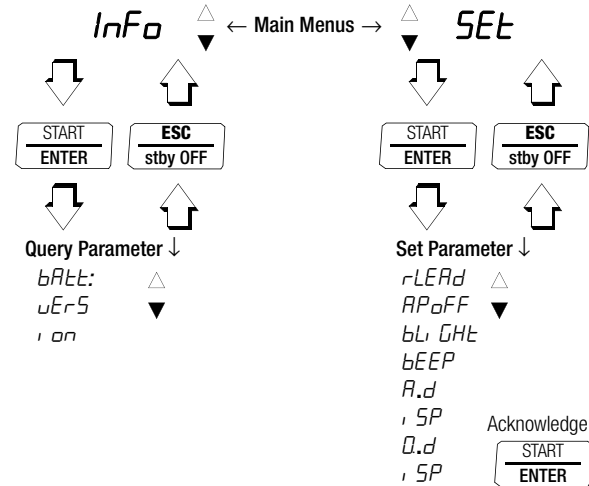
InFo △ ▼ ← Main Menus → △ ▼ SEt

START
ENTER

ESC
stby OFF

START
ENTER

ESC
stby OFF

Query Parameter ↓
bAtt: △
vErS ▼
ı on

Set Parameter ↓
rLEAd △
APoFF ▼
bLı GHt
bEEP
A.d
ı SP
O.d
ı SP

Acknowledge
START
ENTER